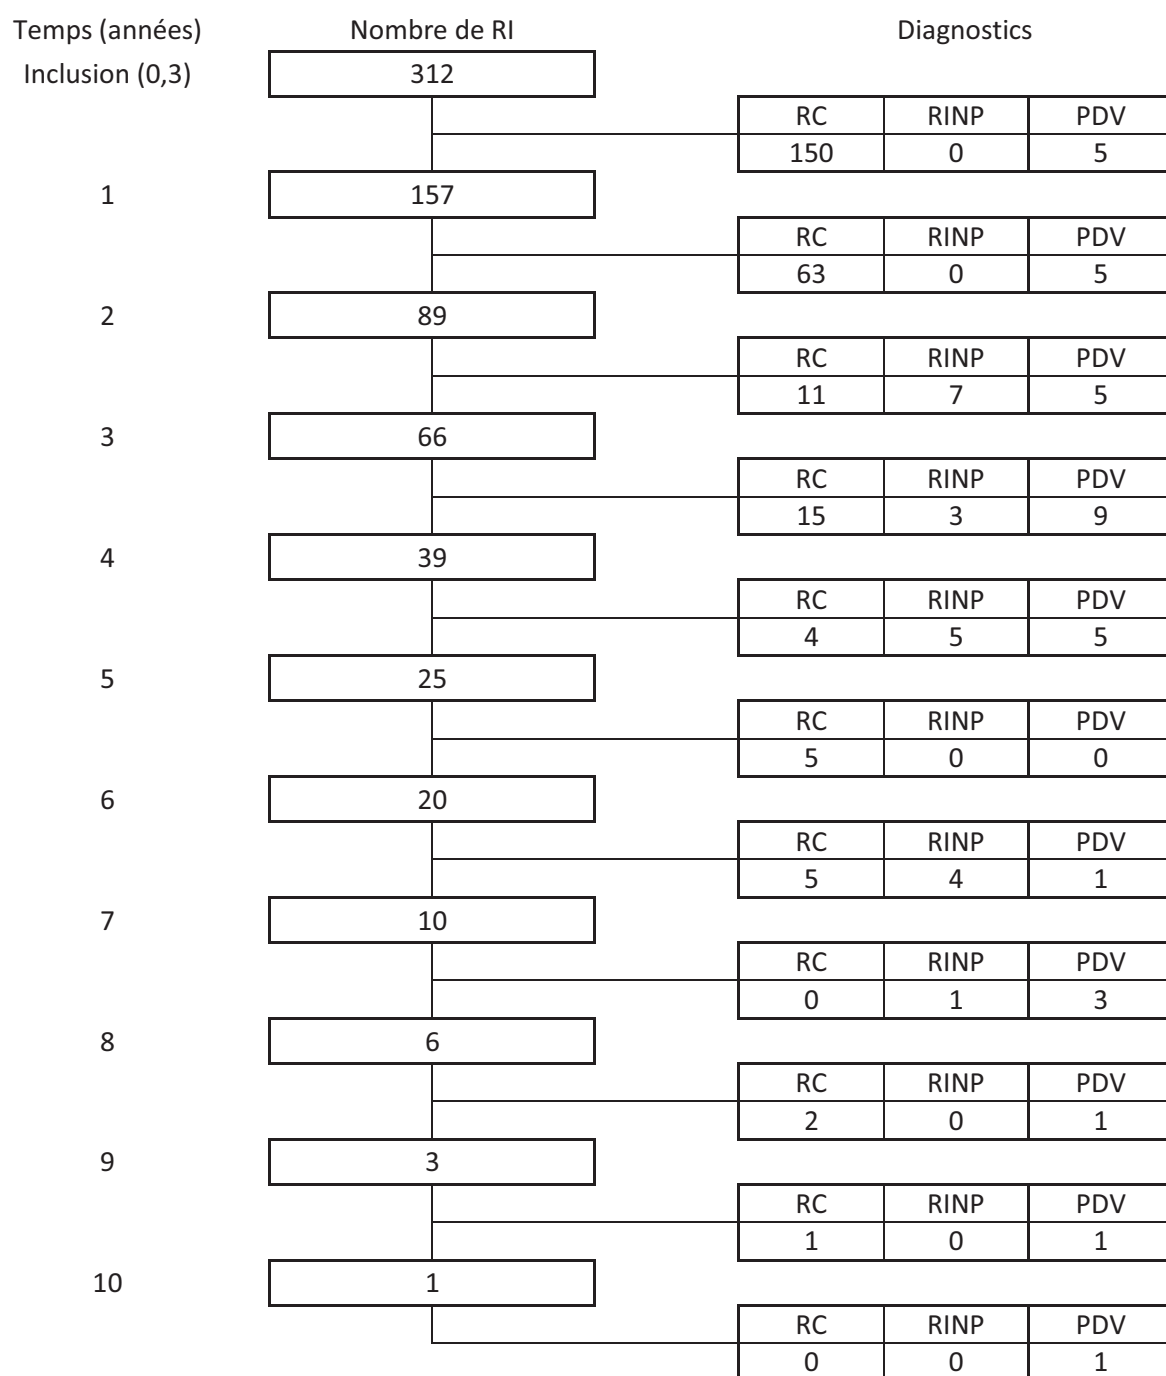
Temps (années) Nombre de RI Diagnostics

Inclusion (0,3) 312

| RC | RINP | PDV |
|---|---|---|
| 150 | 0 | 5 |

1 157

| RC | RINP | PDV |
|---|---|---|
| 63 | 0 | 5 |

2 89

| RC | RINP | PDV |
|---|---|---|
| 11 | 7 | 5 |

3 66

| RC | RINP | PDV |
|---|---|---|
| 15 | 3 | 9 |

4 39

| RC | RINP | PDV |
|---|---|---|
| 4 | 5 | 5 |

5 25

| RC | RINP | PDV |
|---|---|---|
| 5 | 0 | 0 |

6 20

| RC | RINP | PDV |
|---|---|---|
| 5 | 4 | 1 |

7 10

| RC | RINP | PDV |
|---|---|---|
| 0 | 1 | 3 |

8 6

| RC | RINP | PDV |
|---|---|---|
| 2 | 0 | 1 |

9 3

| RC | RINP | PDV |
|---|---|---|
| 1 | 0 | 1 |

10 1

| RC | RINP | PDV |
|---|---|---|
| 0 | 0 | 1 |